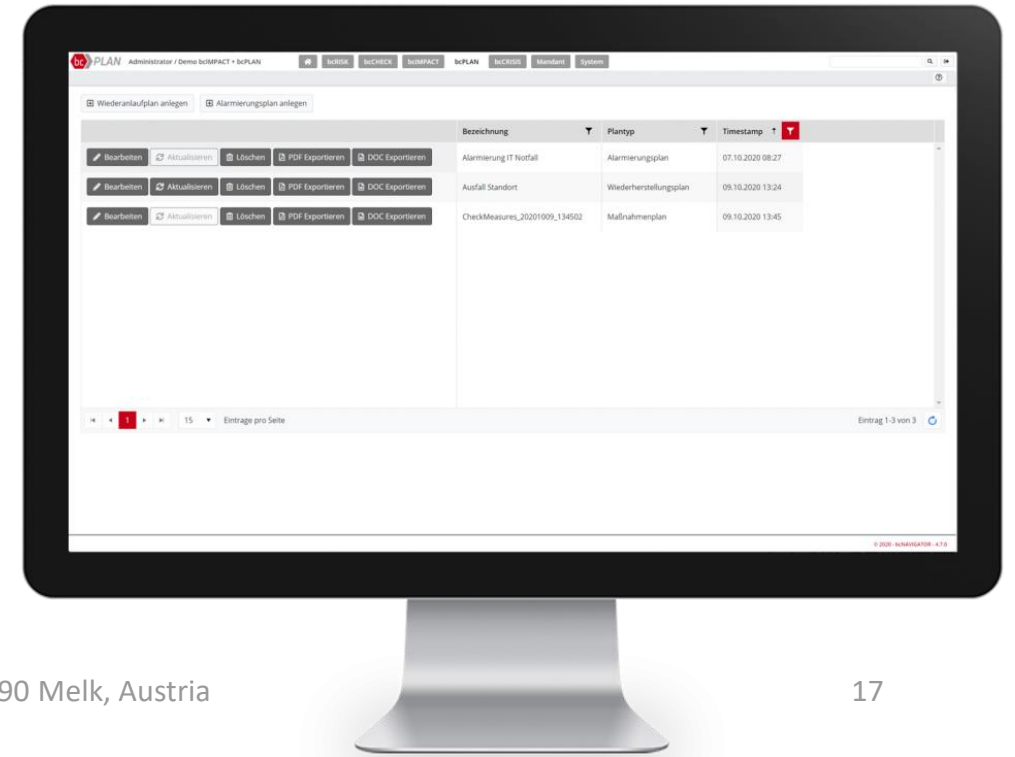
bc PLAN Administrator / Demo bcIMPACT + bcPLAN

bcRISK bcCHECK bcIMPACT bcPLAN bcCRISIS Mandant System

Wiederanlaufplan anlegen Alarmierungsplan anlegen

| | Bezeichnung | Plantyp | Timestamp |
|---|---|---|---|
| Bearbeiten Aktualisieren Löschen PDF Exportieren DOC Exportieren | Alarmierung IT Notfall | Alarmierungsplan | 07.10.2020 08:27 |
| Bearbeiten Aktualisieren Löschen PDF Exportieren DOC Exportieren | Ausfall Standort | Wiederherstellungsplan | 09.10.2020 13:24 |
| Bearbeiten Aktualisieren Löschen PDF Exportieren DOC Exportieren | CheckMeasures_20201009_134502 | Maßnahmenplan | 09.10.2020 13:45 |

1 15 Eintrage pro Seite

Eintrag 1-3 von 3

© 2020 - bcNAVIGATOR - 4.7.0

90 Melk, Austria

17